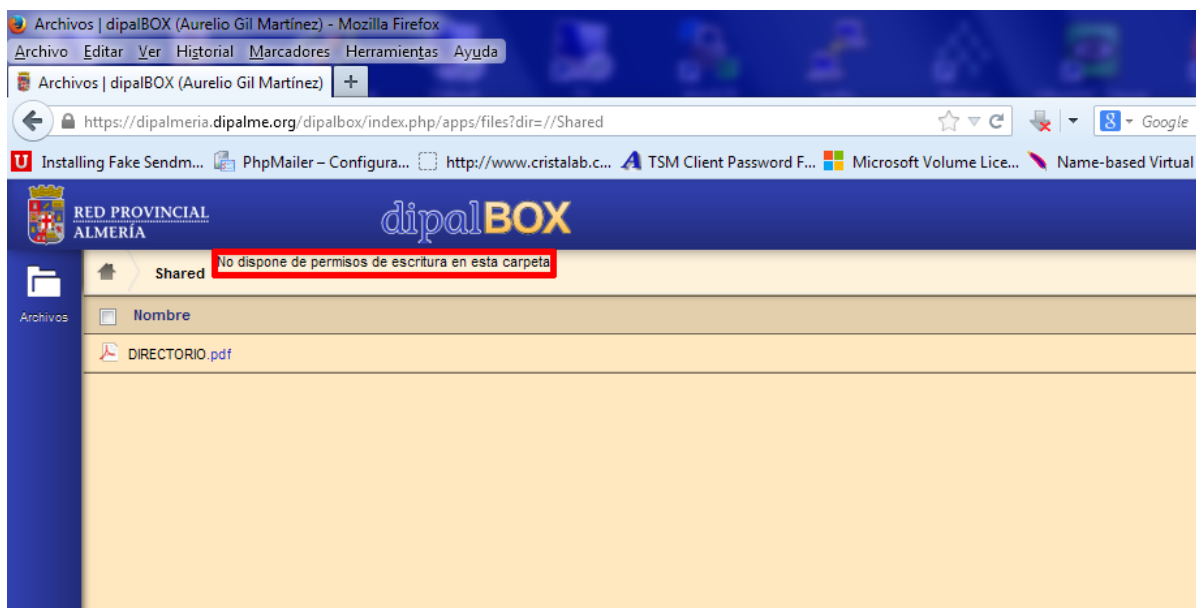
Archivos | dipalBOX (Aurelio Gil Martínez) - Mozilla Firefox

Archivo Editar Ver Historial Marcadores Herramientas Ayuda

Archivos | dipalBOX (Aurelio Gil Martínez) +

https://dipalmeria.dipalme.org/dipalbox/index.php/apps/files?dir=//Shared

Google

Installing Fake Sendm... PhpMailer – Configura... http://www.cristalab.c... TSM Client Password F... Microsoft Volume Lice... Name-based Virtual

RED PROVINCIAL ALMERÍA

dipalBOX

Archivos

Shared

No dispone de permisos de escritura en esta carpeta

Nombre

DIRECTORIO.pdf